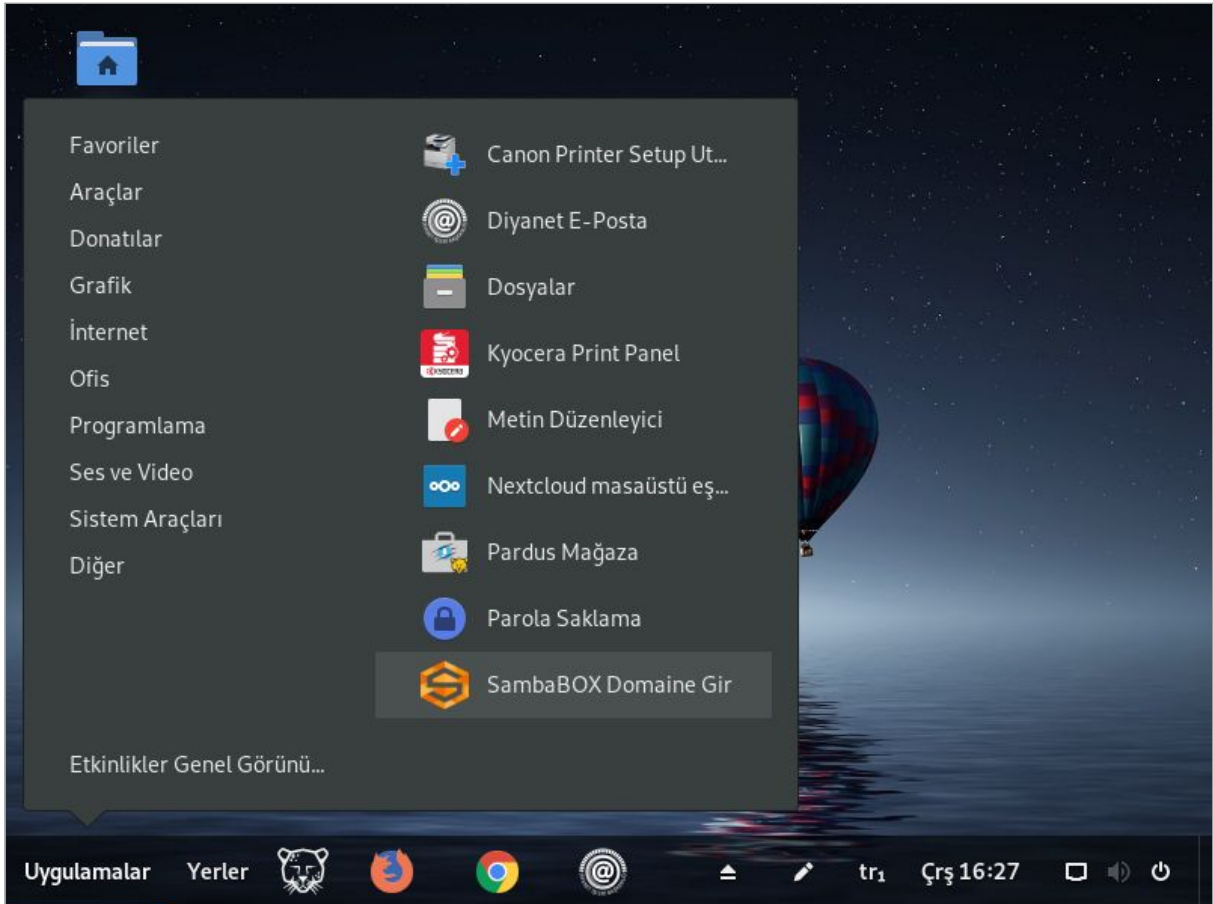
Favoriler
Araçlar
Donatılar
Grafik
İnternet
Ofis
Programlama
Ses ve Video
Sistem Araçları
Diğer

Etkinlikler Genel Görünü...

Canon Printer Setup Ut...
Diyanet E-Posta
Dosyalar
Kyocera Print Panel
Metin Düzenleyici
Nextcloud masaüstü eş...
Pardus Mağaza
Parola Saklama
SambaBOX Domaine Gir

Uygulamalar Yerler tr₁ Çrş 16:27